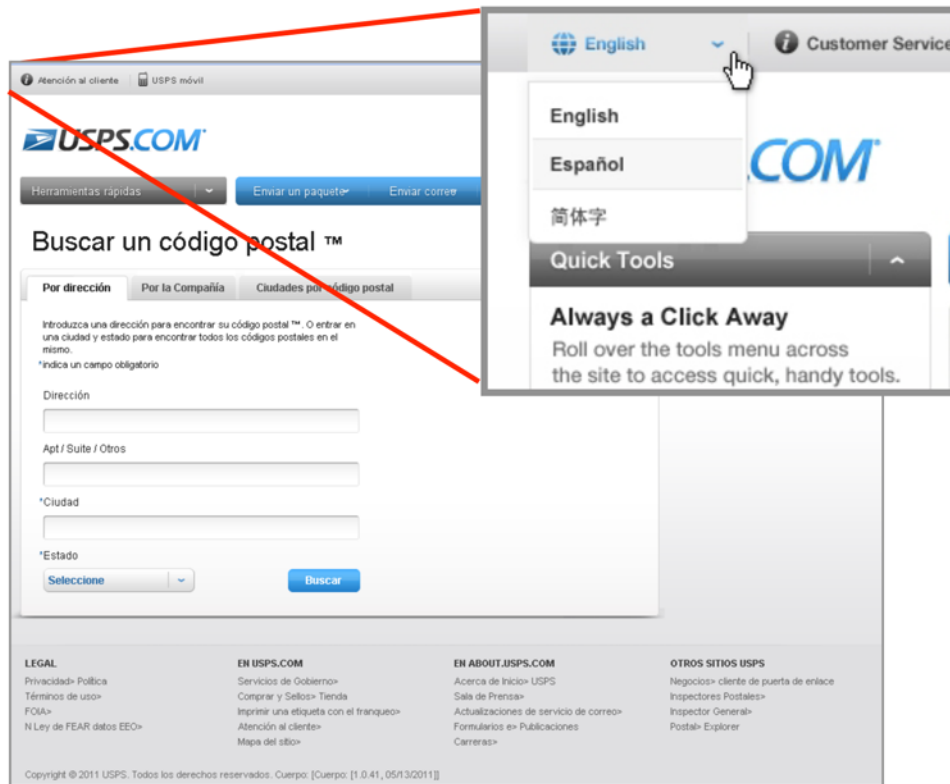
English
Customer Service
English
Español
简体字
.COM
Quick Tools
Always a Click Away
Roll over the tools menu across the site to access quick, handy tools.

Atención al cliente | USPS móvil

USPS.COM

Herramientas rápidas | Enviar un paquete | Enviar correo

Buscar un código postal ™

Por dirección | Por la Compañía | Ciudades por código postal

Introduzca una dirección para encontrar su código postal ™. O entrar en una ciudad y estado para encontrar todos los códigos postales en el mismo.
*indica un campo obligatorio

Dirección

Apt / Suite / Otros

*Ciudad

*Estado

Seleccione

Buscar

LEGAL
Privacidad› Política
Términos de uso›
FOIA›
N Ley de FEAR datos EEO›

EN USPS.COM
Servicios de Gobierno›
Comprar y Sellos› Tienda
Imprimir una etiqueta con el franqueo›
Atención al cliente›
Mapa del sitio›

EN ABOUT.USPS.COM
Acerca de Inicio› USPS
Sala de Prensa›
Actualizaciones de servicio de correo›
Formularios e› Publicaciones
Carreras›

OTROS SITIOS USPS
Negocios› cliente de puerta de enlace
Inspectores Postales›
Inspector General›
Postal› Explorer

Copyright © 2011 USPS. Todos los derechos reservados. Cuerpo: [Cuerpo: [1.0.41, 05/13/2011]]